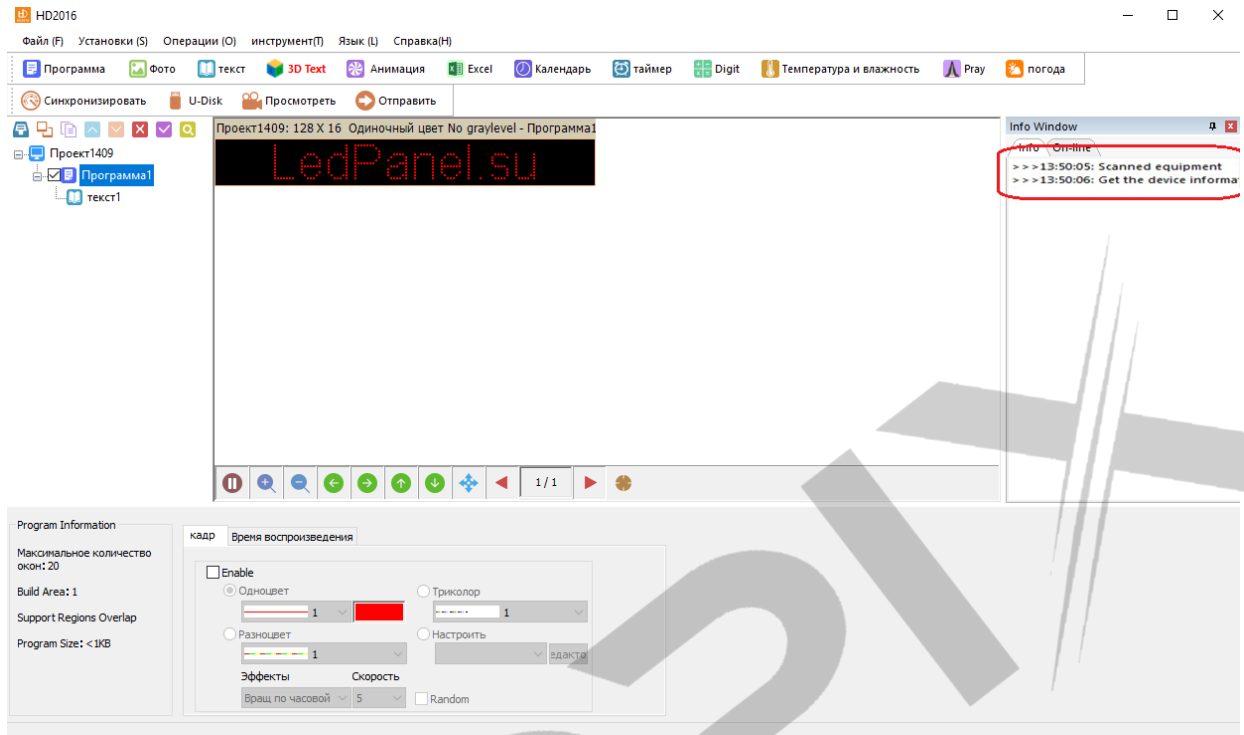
HD2016

Файл (F) Установки (S) Операции (O) инструмент(T) Язык (L) Справка(H)

Программа Фото текст 3D Text Анимация Excel Календарь таймер Digit Температура и влажность Pray погода

Синхронизировать U-Disk Просмотреть Отправить

Проект1409
Программа1
текст1

Проект1409: 128 X 16 Одиночный цвет No graylevel - Программа1

LedPanel.su

1/1

Info Window
Info On-line
>>>13:50:05: Scanned equipment
>>>13:50:06: Get the device informa

Program Information

Максимальное количество окон: 20

Build Area: 1

Support Regions Overlap

Program Size: <1KB

кадр Время воспроизведения

Enable
Одноцвет
1
Триколор
1
Разноцвет
1
Настроить
едакто
Эффекты
Скорость
Вращ по часовой
5
Random